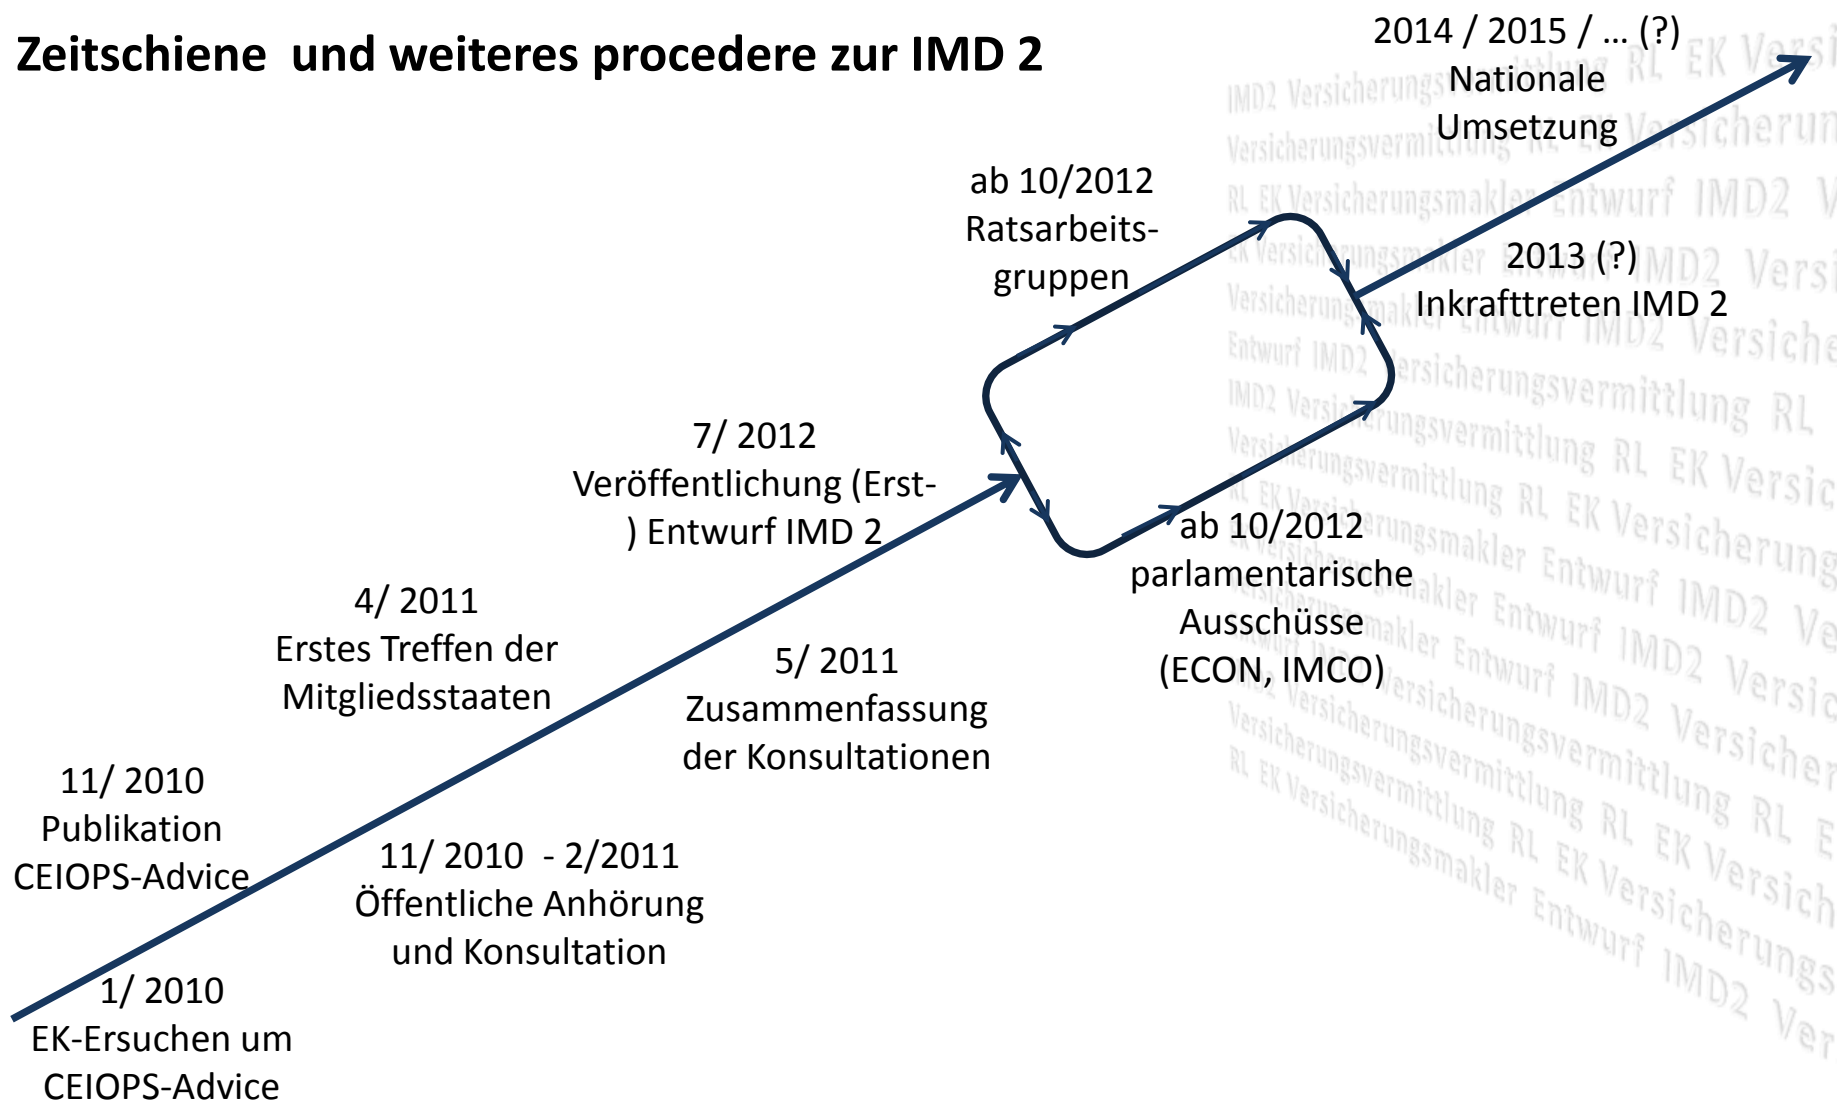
Zeitschiene und weiteres procedere zur IMD 2

2014 / 2015 / … (?)
Nationale Umsetzung

ab 10/2012
Ratsarbeits-gruppen

2013 (?)
Inkrafttreten IMD 2

7/ 2012
Veröffentlichung (Erst-) Entwurf IMD 2

ab 10/2012
parlamentarische Ausschüsse (ECON, IMCO)

4/ 2011
Erstes Treffen der Mitgliedsstaaten

5/ 2011
Zusammenfassung der Konsultationen

11/ 2010
Publikation CEIOPS-Advice

11/ 2010 - 2/2011
Öffentliche Anhörung und Konsultation

1/ 2010
EK-Ersuchen um CEIOPS-Advice